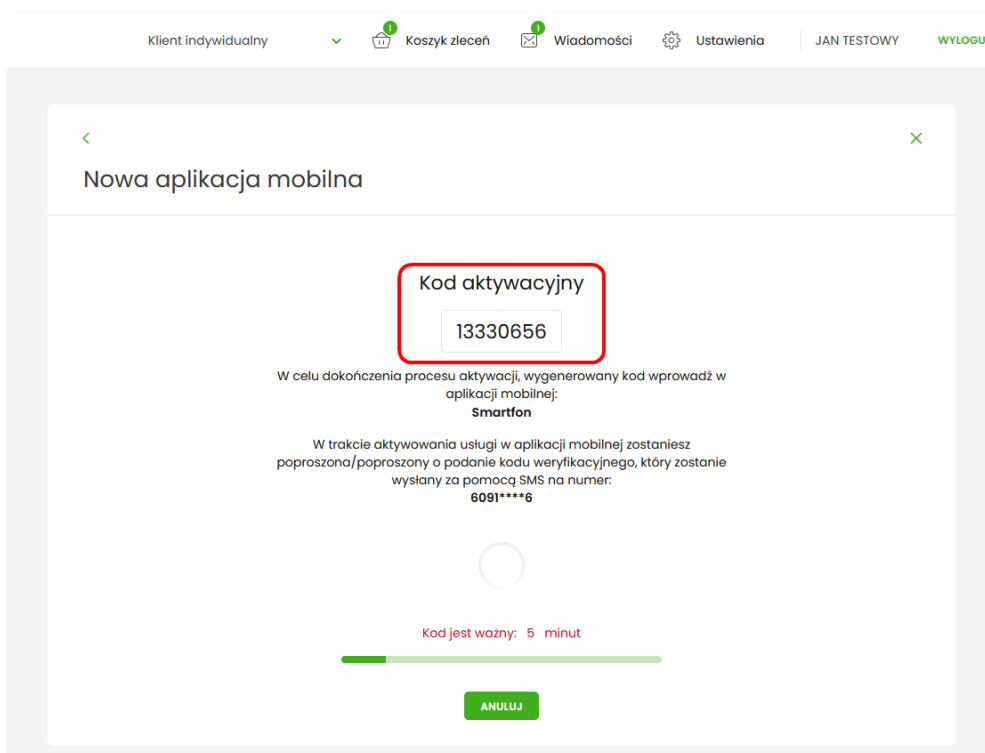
Klient indywidualny
1
Koszyk zleceń
1
Wiadomości
Ustawienia
JAN TESTOWY
WYLOGU

<
×
Nowa aplikacja mobilna

Kod aktywacyjny
13330656

W celu dokończenia procesu aktywacji, wygenerowany kod wprowadź w aplikacji mobilnej:
Smartfon

W trakcie aktywowania usługi w aplikacji mobilnej zostaniesz poproszona/poproszony o podanie kodu weryfikacyjnego, który zostanie wysłany za pomocą SMS na numer:
6091****6

Kod jest ważny: 5 minut

ANULUJ